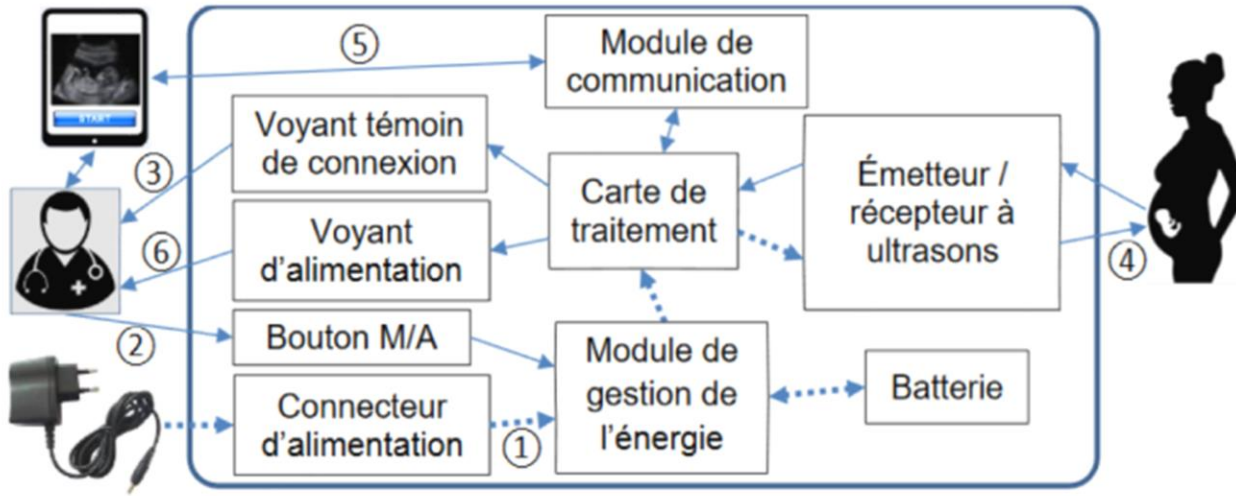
START

⑤

Module de communication

Voyant témoin de connexion

③

Carte de traitement

Émetteur / récepteur à ultrasons

Voyant d'alimentation

⑥

④

Bouton M/A

②

Module de gestion de l'énergie

Batterie

Connecteur d'alimentation

①